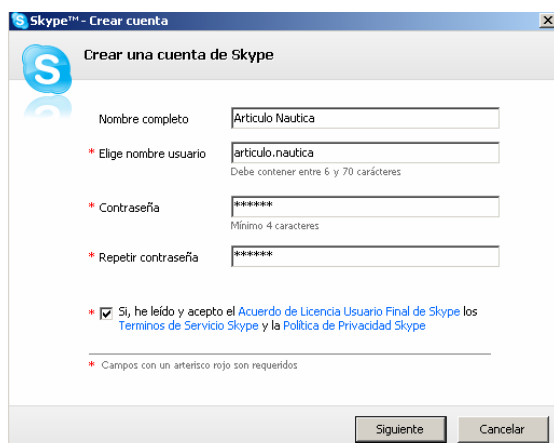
Skype™ - Crear cuenta

Crear una cuenta de Skype

Nombre completo Articulo Nautica

* Elige nombre usuario articulo.nautica

Debe contener entre 6 y 70 carácteres

* Contraseña ******

Mínimo 4 caracteres

* Repetir contraseña ******

* Si, he leído y acepto el Acuerdo de Licencia Usuario Final de Skype los Terminos de Servicio Skype y la Política de Privacidad Skype

* Campos con un arterisco rojo son requeridos

Siguiente Cancelar